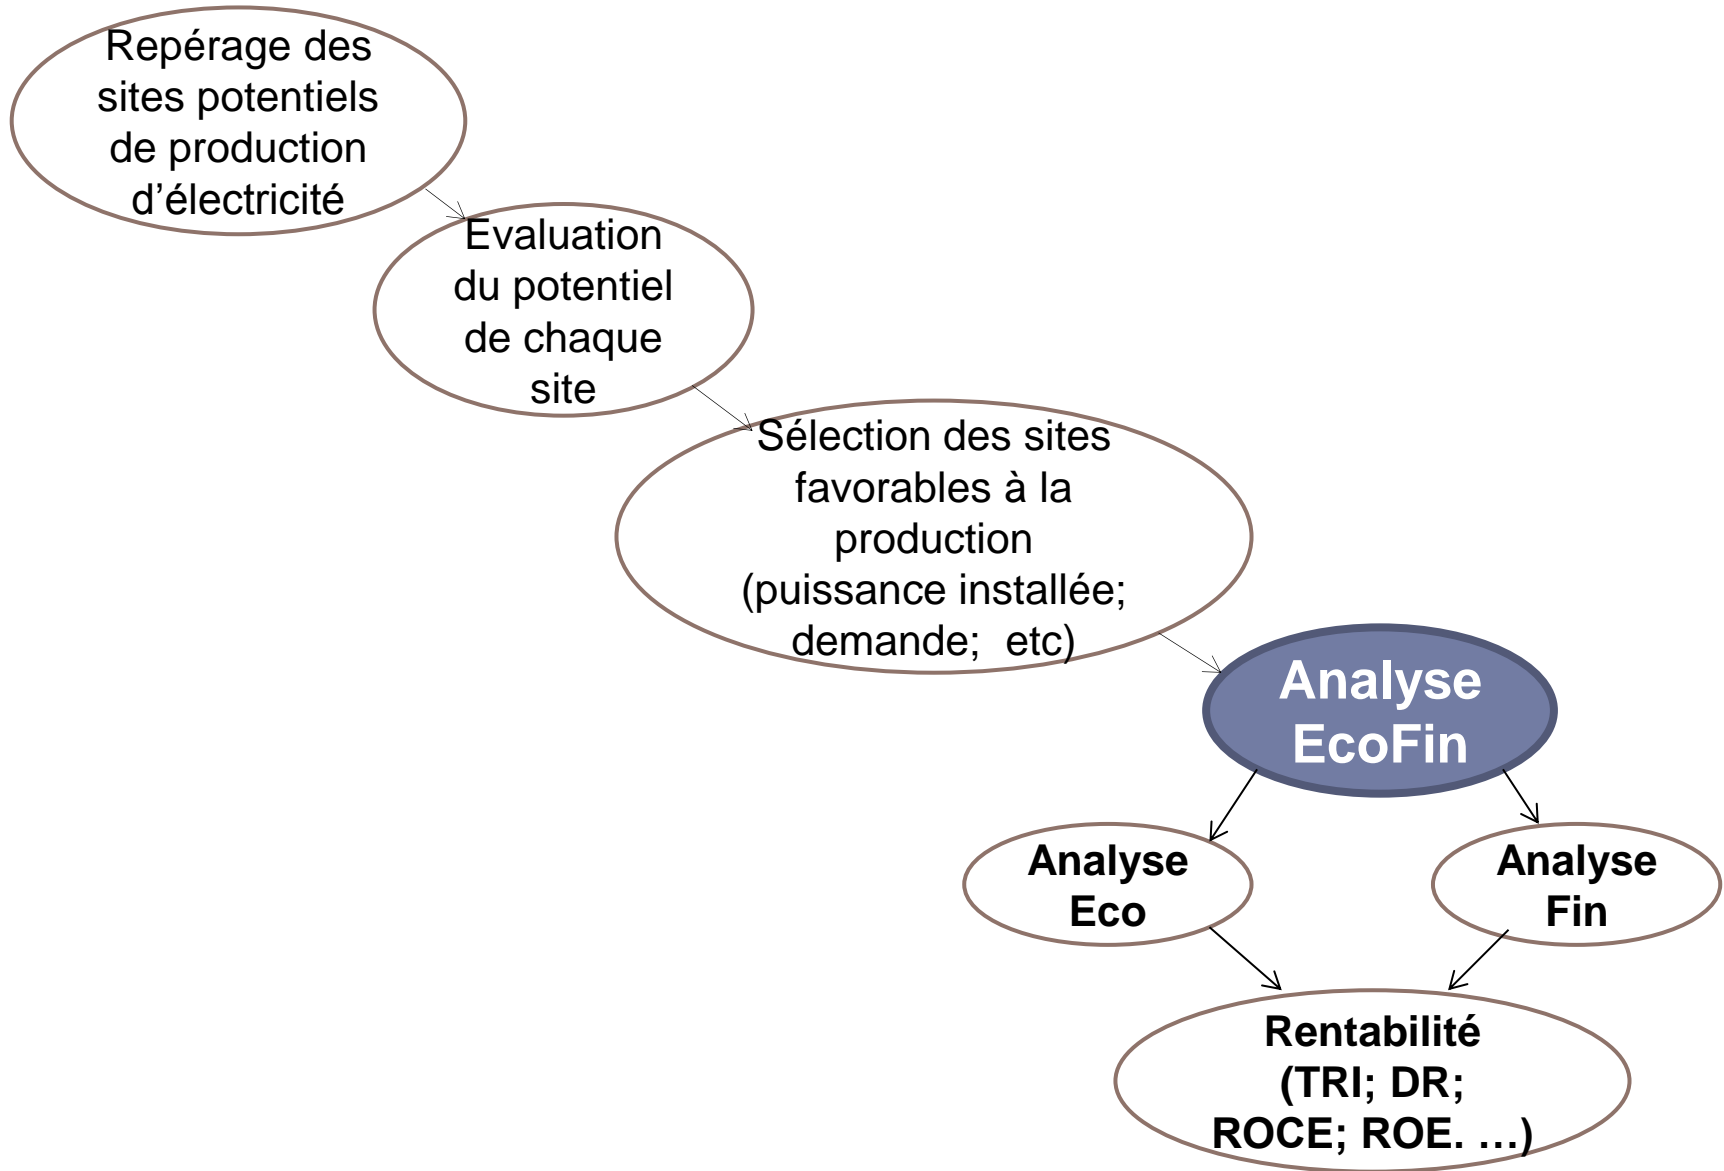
Repérage des sites potentiels de production d'électricité

Evaluation du potentiel de chaque site

Sélection des sites favorables à la production (puissance installée; demande; etc)

Analyse EcoFin

Analyse Eco

Analyse Fin

Rentabilité (TRI; DR; ROCE; ROE. …)